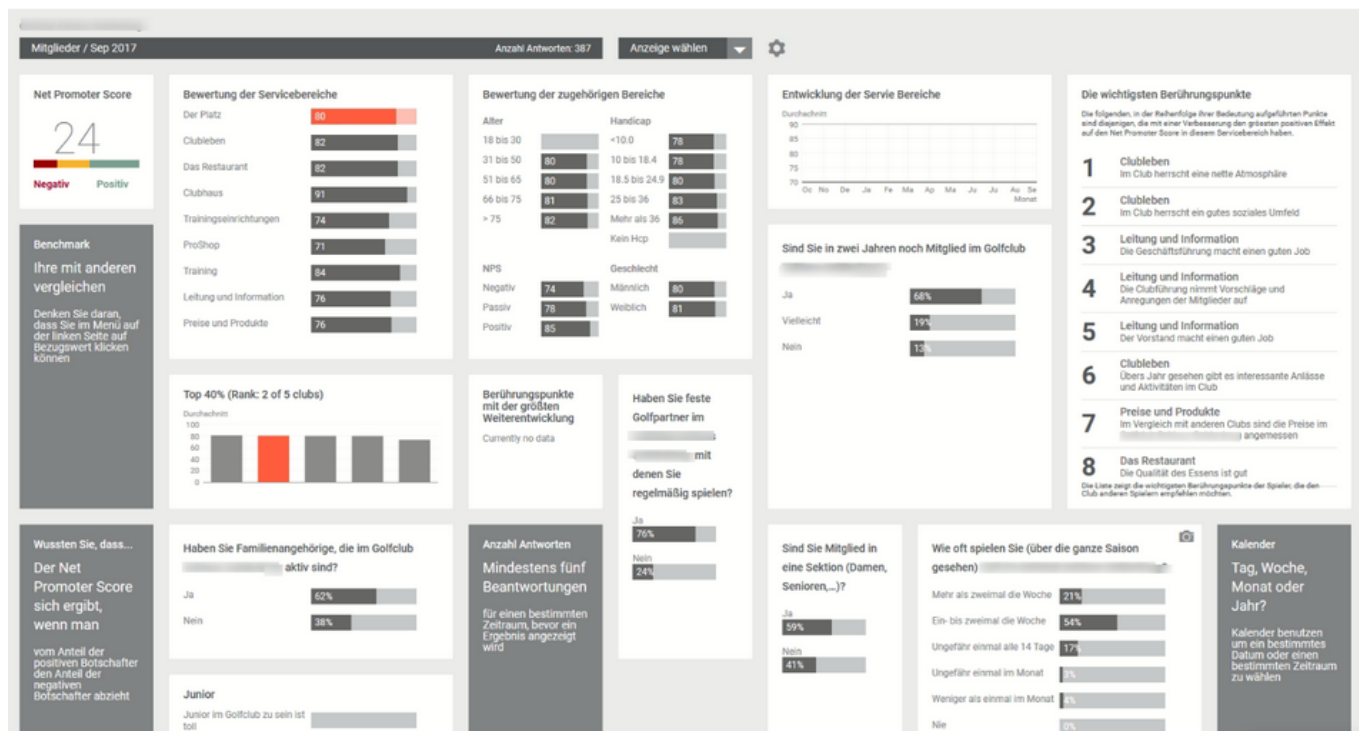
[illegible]

Mitglieder / Sep 2017

Anzahl Antworten: 387

Anzeige wählen

Net Promoter Score

24

Negativ Positiv

Benchmark

Ihre mit anderen vergleichen

Denken Sie daran, dass Sie im Menü auf der linken Seite auf Bezugswert klicken können

Bewertung der Servicebereiche

| | |
|---|---|
| Der Platz | 80 |
| Clubleben | 82 |
| Das Restaurant | 82 |
| Clubhaus | 91 |
| Trainingseinrichtungen | 74 |
| ProShop | 71 |
| Training | 84 |
| Leitung und Information | 76 |
| Preise und Produkte | 76 |

Bewertung der zugehörigen Bereiche

Alter

| | |
|---|---|
| 18 bis 30 | |
| 31 bis 50 | 80 |
| 51 bis 65 | 80 |
| 66 bis 75 | 81 |
| > 75 | 82 |

Handicap

| | |
|---|---|
| <10.0 | 78 |
| 10 bis 18.4 | 78 |
| 18.5 bis 24.9 | 80 |
| 25 bis 36 | 83 |
| Mehr als 36 | 86 |
| Kein Hcp | |

NPS

| | |
|---|---|
| Negativ | 74 |
| Passiv | 78 |
| Positiv | 85 |

Geschlecht

| | |
|---|---|
| Männlich | 80 |
| Weiblich | 81 |

Entwicklung der Servie Bereiche

Durchschnitt

90 85 80 75 70

Oc No De Ja Fe Ma Ap Ma Ju Ju Au Se

Monat

Die wichtigsten Berührungspunkte

Die folgenden, in der Reihenfolge ihrer Bedeutung aufgeführten Punkte sind diejenigen, die mit einer Verbesserung den grössten positiven Effekt auf den Net Promoter Score in diesem Servicebereich haben.

1 Clubleben
Im Club herrscht eine nette Atmosphäre

2 Clubleben
Im Club herrscht ein gutes soziales Umfeld

3 Leitung und Information
Die Geschäftsführung macht einen guten Job

4 Leitung und Information
Die Clubführung nimmt Vorschläge und Anregungen der Mitglieder auf

5 Leitung und Information
Der Vorstand macht einen guten Job

6 Clubleben
Übers Jahr gesehen gibt es interessante Anlässe und Aktivitäten im Club

7 Preise und Produkte
Im Vergleich mit anderen Clubs sind die Preise im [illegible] angemessen

8 Das Restaurant
Die Qualität des Essens ist gut

Die Liste zeigt die wichtigsten Berührungspunkte der Spieler, die den Club anderen Spielern empfehlen möchten.

Top 40% (Rank: 2 of 5 clubs)

Durchschnitt

100 80 60 40 20 0

Berührungspunkte mit der größten Weiterentwicklung

Currently no data

Haben Sie feste Golfpartner im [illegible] mit denen Sie regelmäßig spielen?

Ja 76%

Nein 24%

Sind Sie in zwei Jahren noch Mitglied im Golfclub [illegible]

Ja 68%

Vielleicht 19%

Nein 13%

Wussten Sie, dass...

Der Net Promoter Score sich ergibt, wenn man

vom Anteil der positiven Botschafter den Anteil der negativen Botschafter abzieht

Haben Sie Familienangehörige, die im Golfclub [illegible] aktiv sind?

Ja 62%

Nein 38%

Junior

Junior im Golfclub zu sein ist toll

Anzahl Antworten

Mindestens fünf Beantwortungen

für einen bestimmten Zeitraum, bevor ein Ergebnis angezeigt wird

Sind Sie Mitglied in eine Sektion (Damen, Senioren,...)?

Ja 59%

Nein 41%

Wie oft spielen Sie (über die ganze Saison gesehen) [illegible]

| | |
|---|---|
| Mehr als zweimal die Woche | 21% |
| Ein- bis zweimal die Woche | 54% |
| Ungefähr einmal alle 14 Tage | 17% |
| Ungefähr einmal im Monat | 3% |
| Weniger als einmal im Monat | 4% |
| Nie | 0% |

Kalender

Tag, Woche, Monat oder Jahr?

Kalender benutzen um ein bestimmtes Datum oder einen bestimmten Zeitraum zu wählen